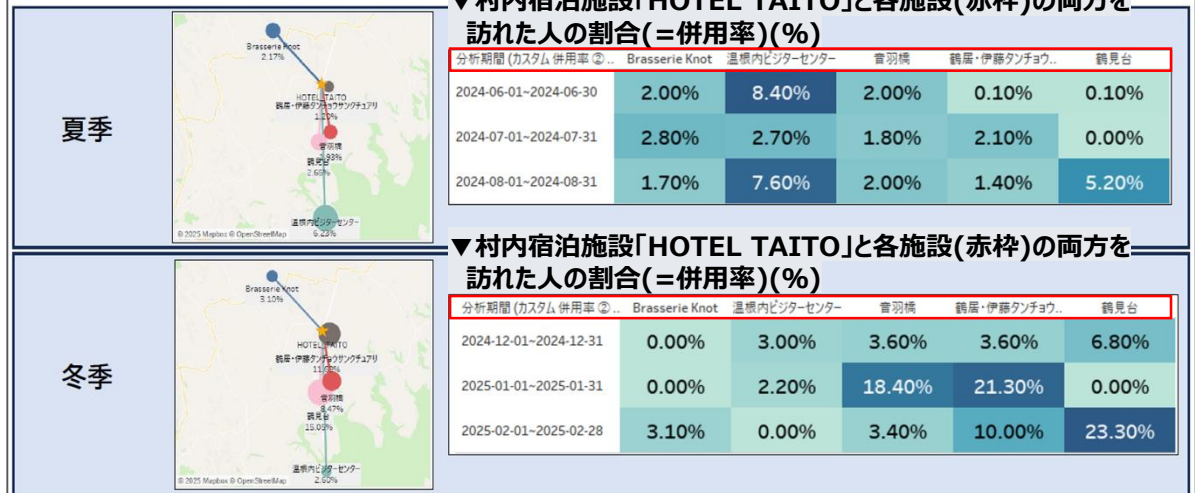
夏季

Brasserie Knot
2.17%

HOTEL TAITO
鶴居・伊藤タンチョウサンクチュアリ
1.10%

音羽橋
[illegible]93%
鶴見台
2.68%

温根内ビジターセンター
6.23%

© 2025 Mapbox © OpenStreetMap

▼村内宿泊施設「HOTEL TAITO」と各施設(赤枠)の両方を訪れた人の割合(=併用率)(%)

| 分析期間 (カスタム 併用率 ② .. | Brasserie Knot | 温根内ビジターセンター | 音羽橋 | 鶴居・伊藤タンチョウ.. | 鶴見台 |
|---|---|---|---|---|---|
| 2024-06-01~2024-06-30 | 2.00% | 8.40% | 2.00% | 0.10% | 0.10% |
| 2024-07-01~2024-07-31 | 2.80% | 2.70% | 1.80% | 2.10% | 0.00% |
| 2024-08-01~2024-08-31 | 1.70% | 7.60% | 2.00% | 1.40% | 5.20% |

冬季

Brasserie Knot
3.10%

HOTEL TAITO
鶴居・伊藤タンチョウサンクチュアリ
11.6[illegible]%

音羽橋
8.47%
鶴見台
15.0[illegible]%

温根内ビジターセンター
2.60%

© 2025 Mapbox © OpenStreetMap

▼村内宿泊施設「HOTEL TAITO」と各施設(赤枠)の両方を訪れた人の割合(=併用率)(%)

| 分析期間 (カスタム 併用率 ② .. | Brasserie Knot | 温根内ビジターセンター | 音羽橋 | 鶴居・伊藤タンチョウ.. | 鶴見台 |
|---|---|---|---|---|---|
| 2024-12-01~2024-12-31 | 0.00% | 3.00% | 3.60% | 3.60% | 6.80% |
| 2025-01-01~2025-01-31 | 0.00% | 2.20% | 18.40% | 21.30% | 0.00% |
| 2025-02-01~2025-02-28 | 3.10% | 0.00% | 3.40% | 10.00% | 23.30% |